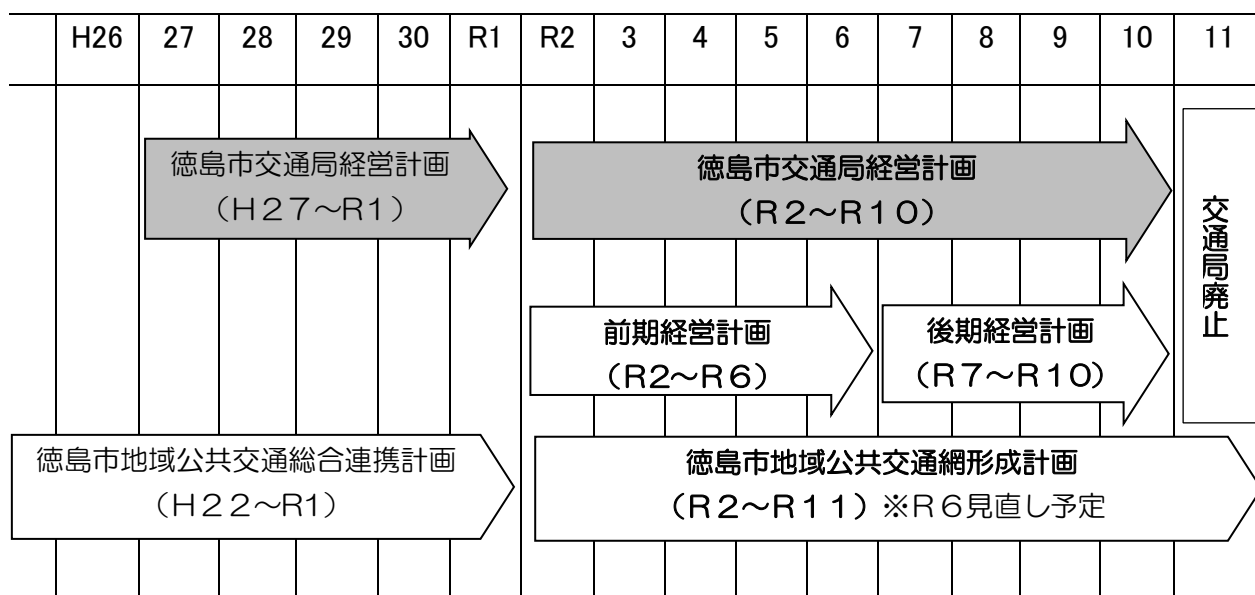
| | H26 | 27 | 28 | 29 | 30 | R1 | R2 | 3 | 4 | 5 | 6 | 7 | 8 | 9 | 10 | 11 |
|---|---|---|---|---|---|---|---|---|---|---|---|---|---|---|---|---|

徳島市交通局経営計画
（H27～R1）

徳島市交通局経営計画
（R2～R10）

交通局廃止

前期経営計画
（R2～R6）

後期経営計画
（R7～R10）

徳島市地域公共交通総合連携計画
（H22～R1）

徳島市地域公共交通網形成計画
（R2～R11）※R6見直し予定